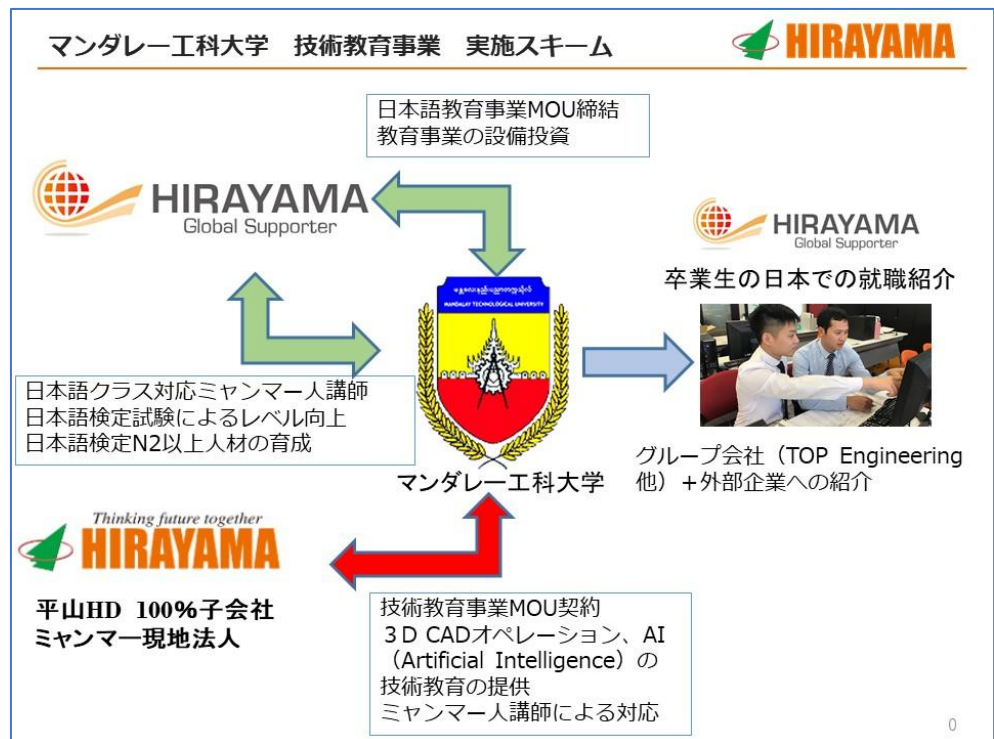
マンダレー工科大学　技術教育事業　実施スキーム

HIRAYAMA

日本語教育事業MOU締結
教育事業の設備投資

HIRAYAMA
Global Supporter

HIRAYAMA
Global Supporter

卒業生の日本での就職紹介

MANDALAY TECHNOLOGICAL UNIVERSITY

日本語クラス対応ミャンマー人講師
日本語検定試験によるレベル向上
日本語検定N2以上人材の育成

マンダレー工科大学

グループ会社（TOP Engineering他）＋外部企業への紹介

Thinking future together
HIRAYAMA

平山HD 100%子会社
ミャンマー現地法人

技術教育事業MOU契約
３D CADオペレーション、AI（Artificial Intelligence）の技術教育の提供
ミャンマー人講師による対応

0